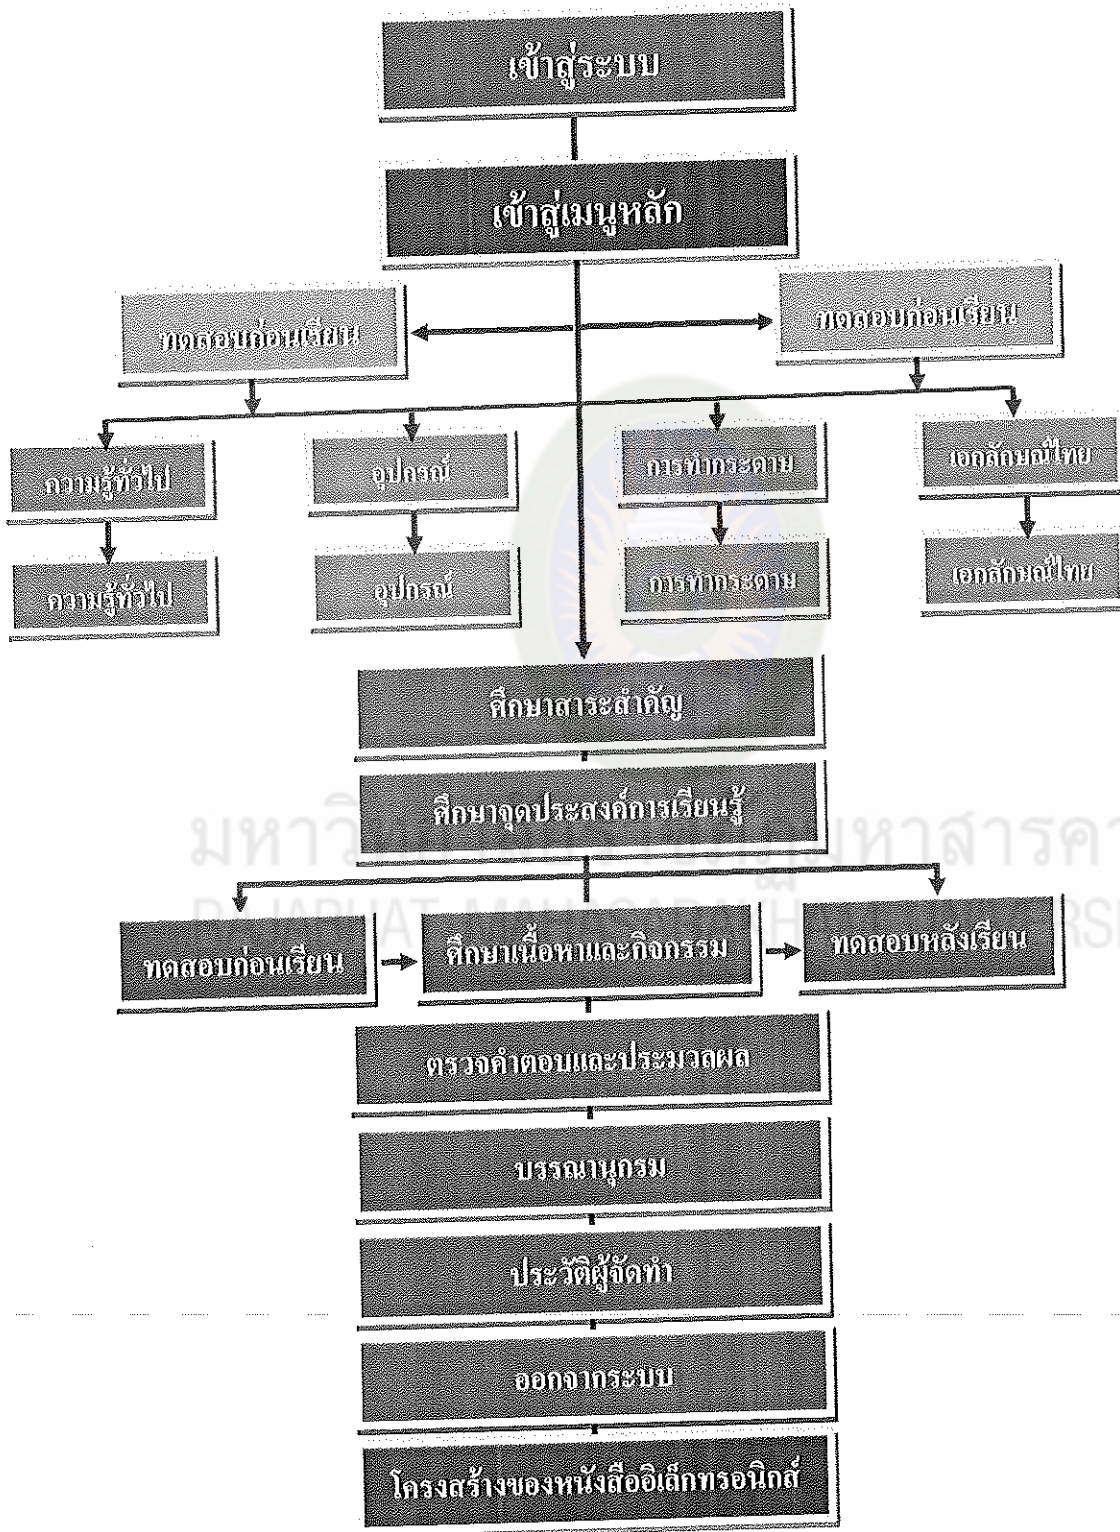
เข้าสู่ระบบ

เข้าสู่เมนูหลัก

ทดสอบก่อนเรียน

ทดสอบก่อนเรียน

ความรู้ทั่วไป

อุปกรณ์

การทำกระดาษ

เอกลักษณ์ไทย

ความรู้ทั่วไป

อุปกรณ์

การทำกระดาษ

เอกลักษณ์ไทย

ศึกษาสาระสำคัญ

ศึกษาจุดประสงค์การเรียนรู้

มหาวิ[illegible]หาสารค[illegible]
R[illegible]JABHAT MAH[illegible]HAM UNIVERSI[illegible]

ทดสอบก่อนเรียน

ศึกษาเนื้อหาและกิจกรรม

ทดสอบหลังเรียน

ตรวจคำตอบและประมวลผล

บรรณานุกรม

ประวัติผู้จัดทำ

ออกจากระบบ

โครงสร้างของหนังสืออิเล็กทรอนิกส์